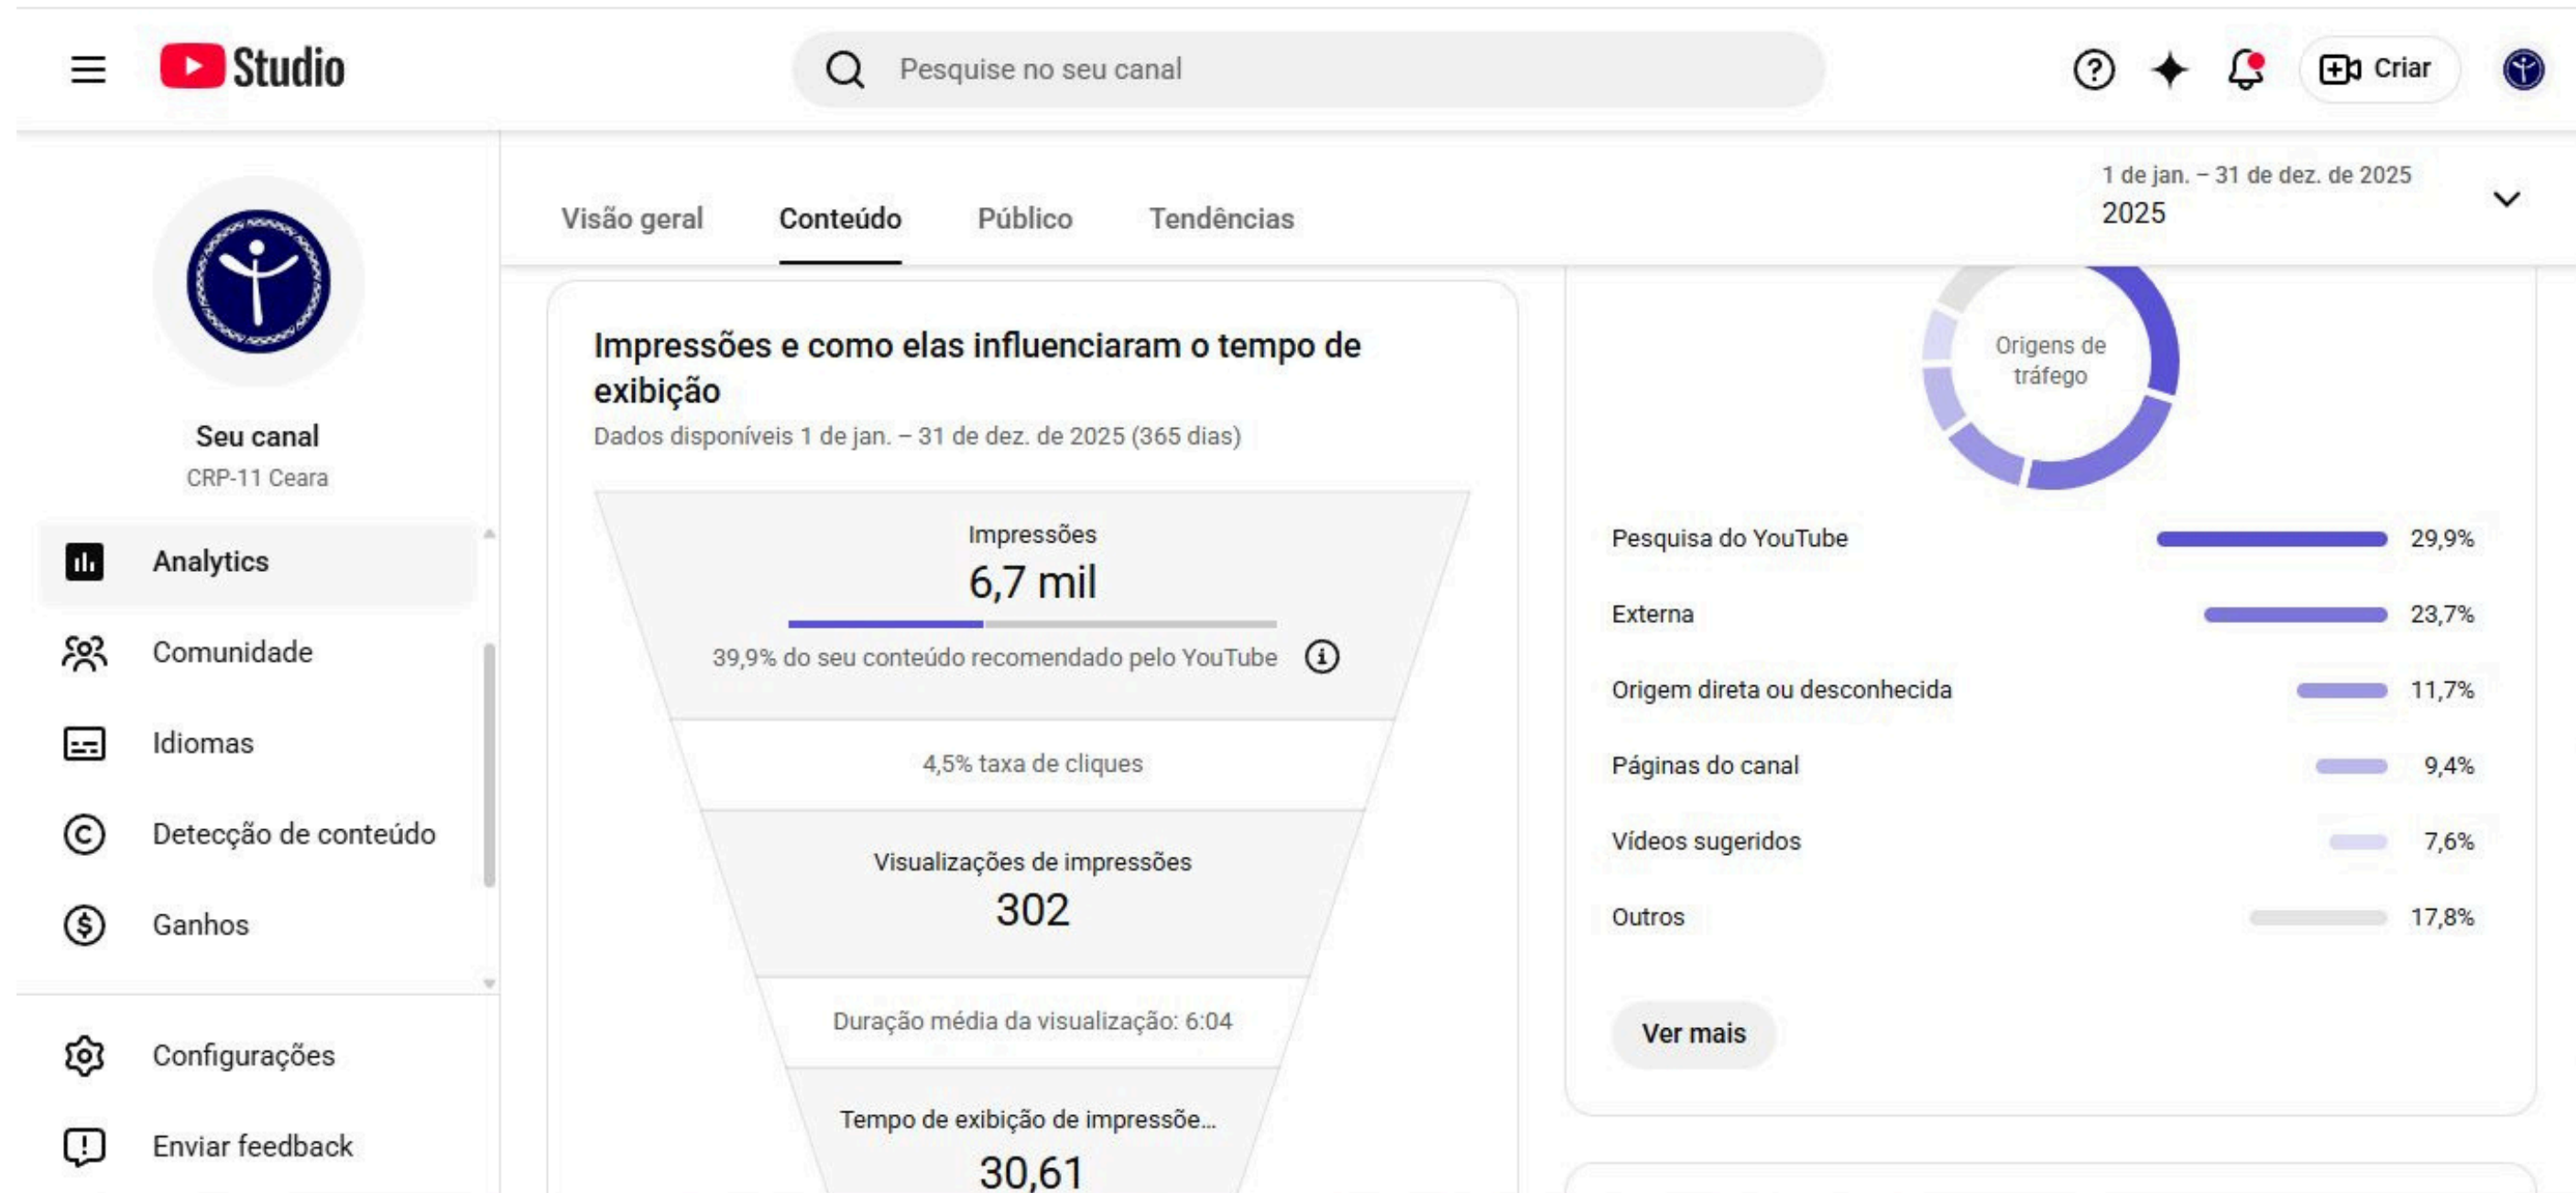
Studio

Pesquise no seu canal

Criar

Seu canal
CRP-11 Ceara

Analytics
Comunidade
Idiomas
Detecção de conteúdo
Ganhos
Configurações
Enviar feedback

Visão geral
Conteúdo
Público
Tendências

1 de jan. – 31 de dez. de 2025
2025

Impressões e como elas influenciaram o tempo de exibição
Dados disponíveis 1 de jan. – 31 de dez. de 2025 (365 dias)

Impressões
6,7 mil
39,9% do seu conteúdo recomendado pelo YouTube

4,5% taxa de cliques

Visualizações de impressões
302

Duração média da visualização: 6:04

Tempo de exibição de impressõe...
30,61

Origens de tráfego

| | |
|---|---|
| Pesquisa do YouTube | 29,9% |
| Externa | 23,7% |
| Origem direta ou desconhecida | 11,7% |
| Páginas do canal | 9,4% |
| Vídeos sugeridos | 7,6% |
| Outros | 17,8% |

Ver mais